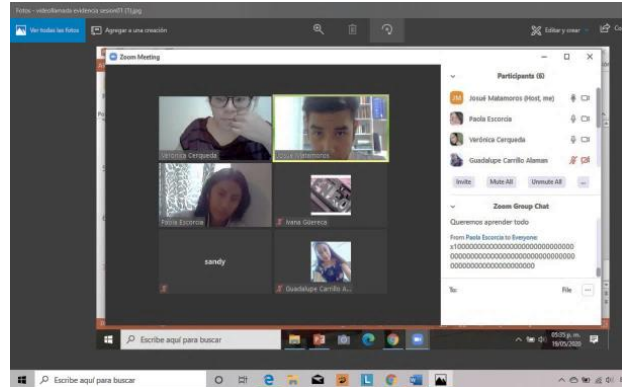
Fotos - videollamada evidencia sesion01 (1).jpg

Ver todas las fotos

Agregar a una creación

Editar y crear

Zoom Meeting

Participants (6)

Josué Matamoros (Host, me)

Paola Escorcia

Verónica Cerqueda

Guadalupe Carrillo Alaman

Invite

Mute All

Unmute All

...

Zoom Group Chat

Queremos aprender todo

From Paola Escorcia to Everyone

x1000000000000000000000000000000000000000000000000000000000000000000000000000000

To:

File

...

Verónica Cerqueda

Josué Matamoros

Paola Escorcia

Ivana Gómez

sandy

Guadalupe Carrillo A...

Escribe aquí para buscar

05:35 p. m.
19/05/2020

Escribe aquí para buscar